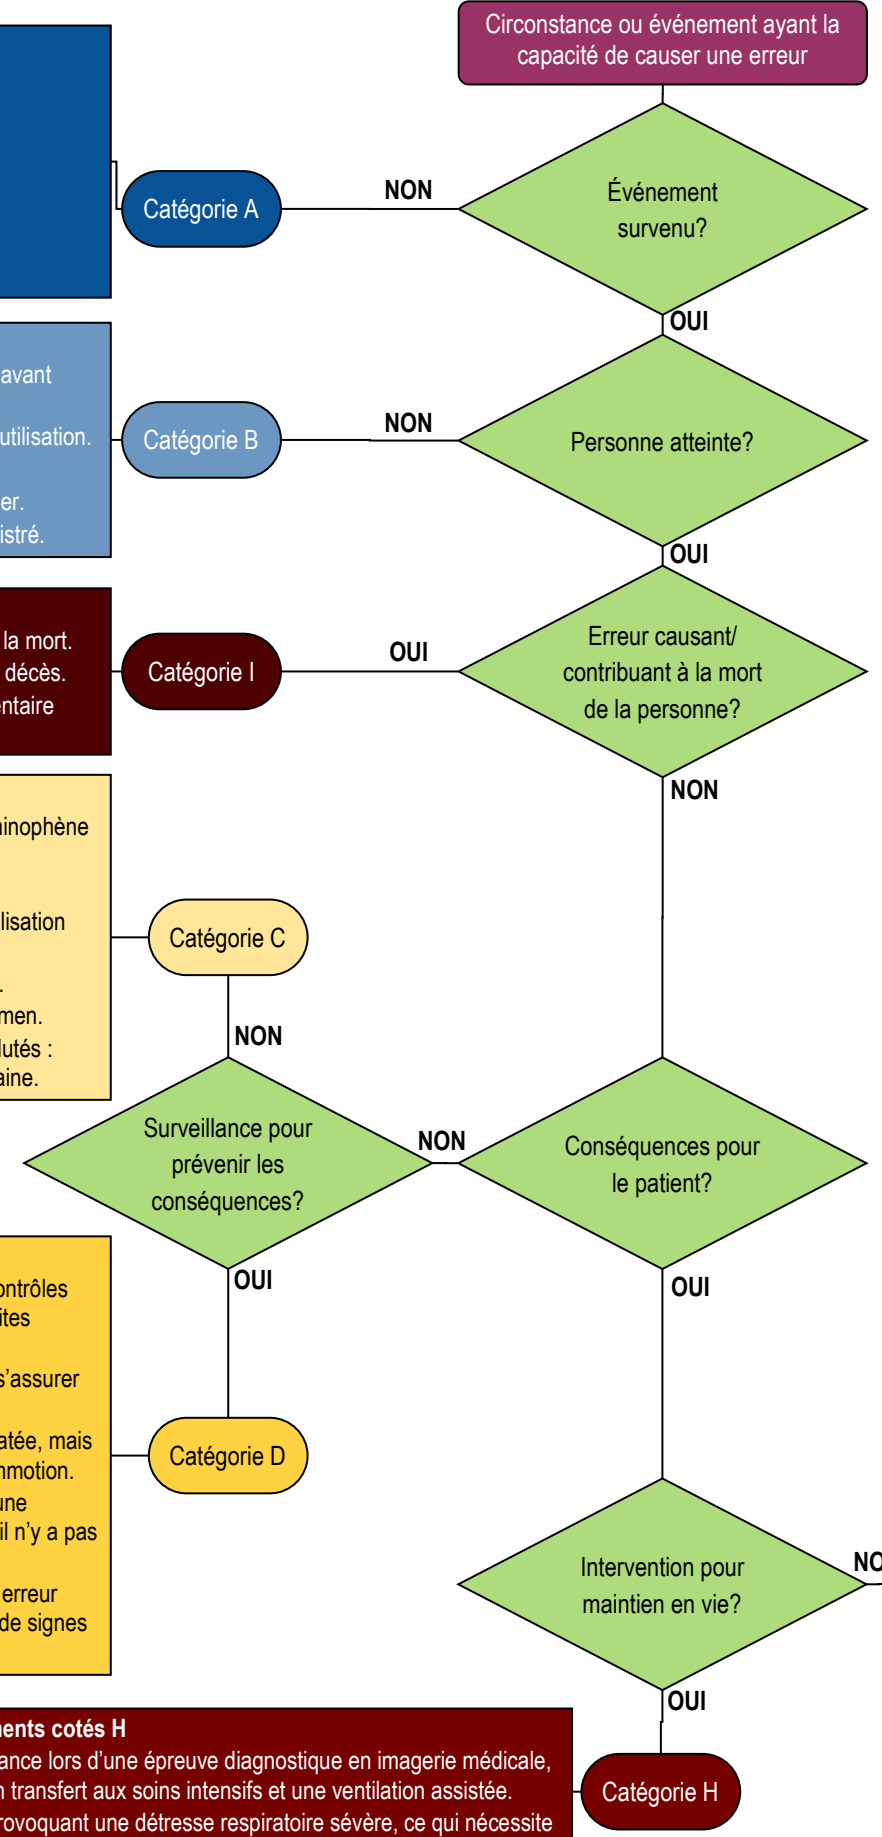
Circonstance ou événement ayant la capacité de causer une erreur

Catégorie A

NON

Événement survenu?

OUI

avant

utilisation.

er.

istré.

Catégorie B

NON

Personne atteinte?

OUI

la mort.

décès.

ntaire

Catégorie I

OUI

Erreur causant/ contribuant à la mort de la personne?

NON

inophène

lisation

.

men.

lutés :

aine.

Catégorie C

NON

Surveillance pour prévenir les conséquences?

NON

Conséquences pour le patient?

OUI

OUI

ontrôles

ites

s'assurer

atée, mais

nmotion.

une

il n'y a pas

erreur

de signes

Catégorie D

Intervention pour maintien en vie?

NO

OUI

nents cotés H

ance lors d'une épreuve diagnostique en imagerie médicale,

n transfert aux soins intensifs et une ventilation assistée.

rovoquant une détresse respiratoire sévère, ce qui nécessite

Catégorie H